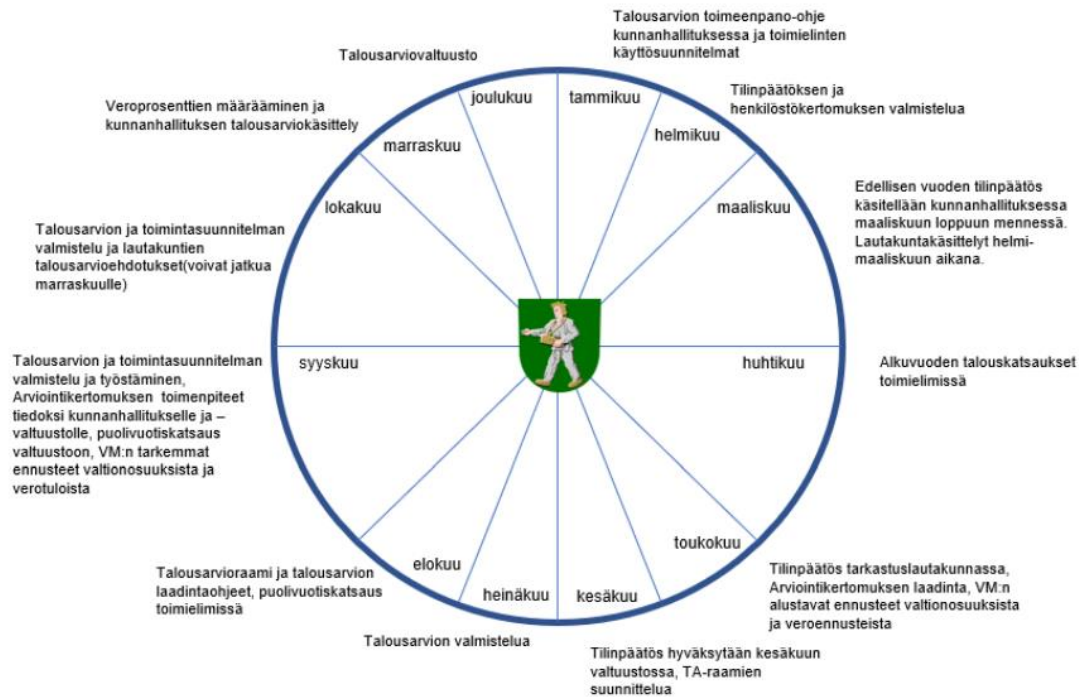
Talousarvion toimeenpano-ohje kunnanhallituksessa ja toimielinten käyttösuunnitelmat

Talousarviovaltuusto

joulukuu

tammikuu

Tilinpäätöksen ja henkilöstökertomuksen valmistelua

Veroprosenttien määrääminen ja kunnanhallituksen talousarviokäsittely

marraskuu

helmikuu

Edellisen vuoden tilinpäätös käsitellään kunnanhallituksessa maaliskuun loppuun mennessä. Lautakuntakäsittelyt helmi-maaliskuun aikana.

lokakuu

maaliskuu

Talousarvion ja toimintasuunnitelman valmistelu ja lautakuntien talousarvioehdotukset(voivat jatkua marraskuulle)

Talousarvion ja toimintasuunnitelman valmistelu ja työstäminen, Arviointikertomuksen toimenpiteet tiedoksi kunnanhallitukselle ja –valtuustolle, puolivuotiskatsaus valtuustoon, VM:n tarkemmat ennusteet valtionosuuksista ja verotuloista

syyskuu

huhtikuu

Alkuvuoden talouskatsaukset toimielimissä

toukokuu

Tilinpäätös tarkastuslautakunnassa, Arviointikertomuksen laadinta, VM:n alustavat ennusteet valtionosuuksista ja veroennusteista

elokuu

Talousarvioraami ja talousarvion laadintaohjeet, puolivuotiskatsaus toimielimissä

heinäkuu

kesäkuu

Talousarvion valmistelua

Tilinpäätös hyväksytään kesäkuun valtuustossa, TA-raamien suunnittelua